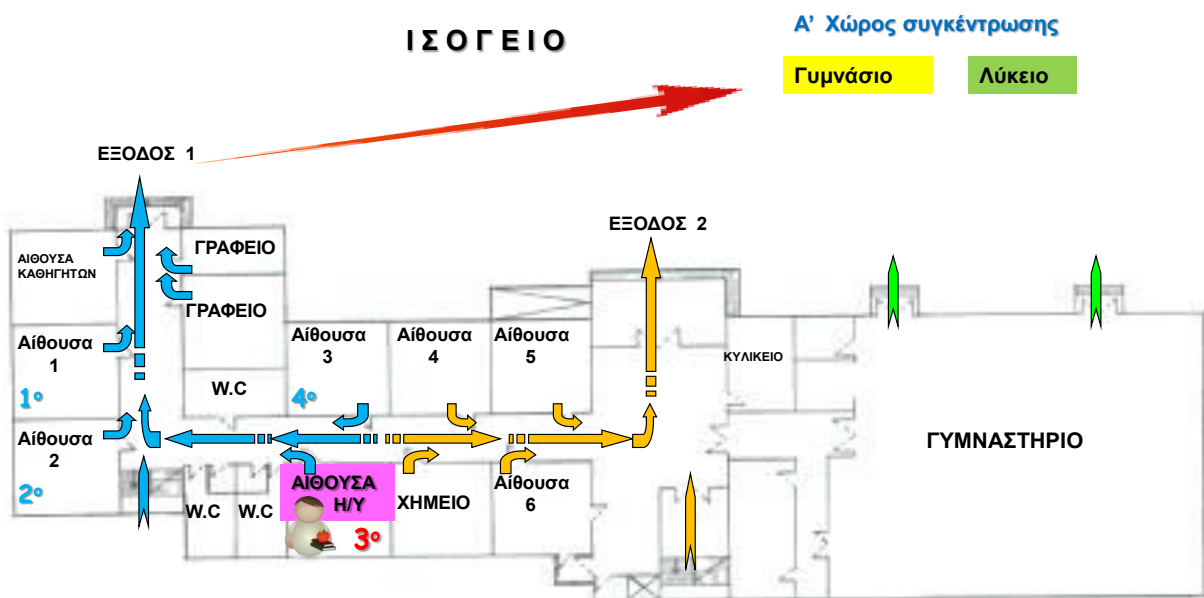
ΙΣΟΓΕΙΟ

Α' Χώρος συγκέντρωσης

Γυμνάσιο

Λύκειο

ΕΞΟΔΟΣ 1

ΑΙΘΟΥΣΑ ΚΑΘΗΓΗΤΩΝ

ΓΡΑΦΕΙΟ

ΓΡΑΦΕΙΟ

ΕΞΟΔΟΣ 2

Αίθουσα 1

1ο

Αίθουσα 3

Αίθουσα 4

Αίθουσα 5

ΚΥΛΙΚΕΙΟ

W.C

4ο

Αίθουσα 2

2ο

ΓΥΜΝΑΣΤΗΡΙΟ

ΑΙΘΟΥΣΑ Η/Υ

ΧΗΜΕΙΟ

Αίθουσα 6

W.C

W.C

3ο